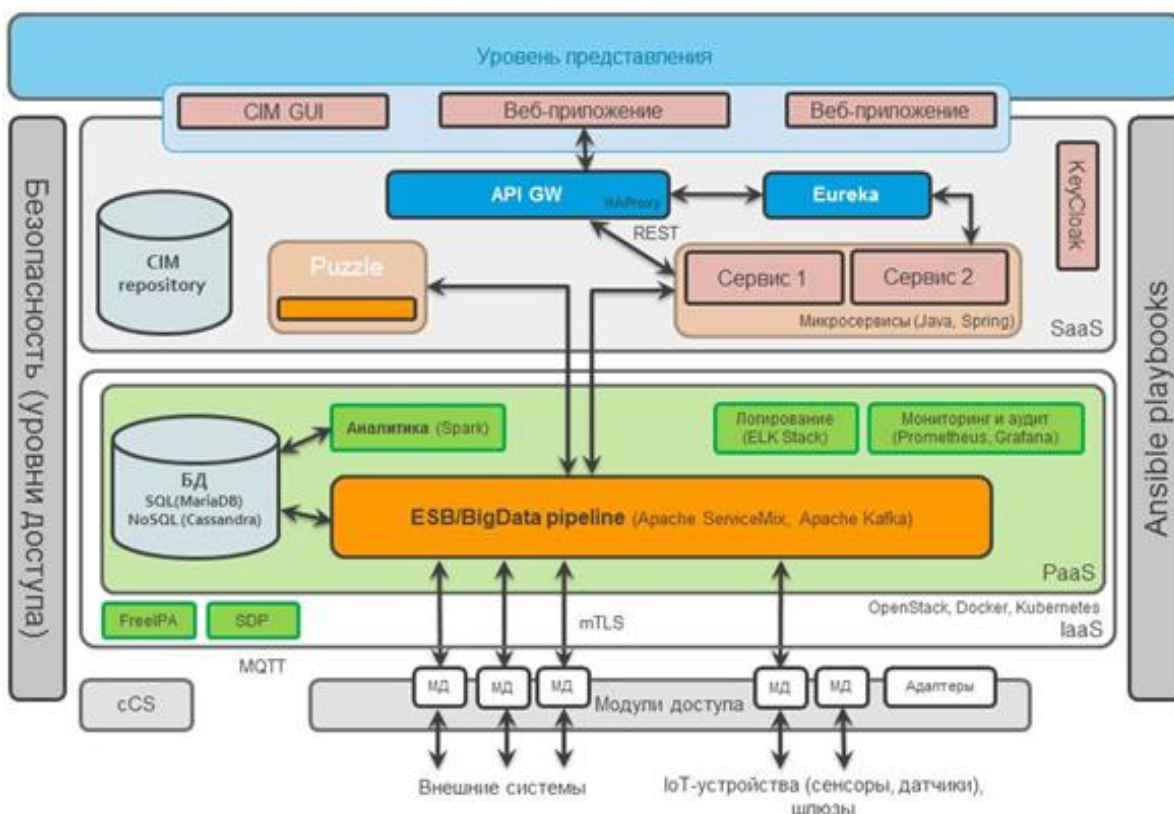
Уровень представления

CIM GUI

Веб-приложение

Веб-приложение

Безопасность (уровни доступа)

API GW

HAProxy

Eureka

KeyCloak

CIM repository

REST

Puzzle

Сервис 1

Сервис 2

Микросервисы (Java, Spring)

SaaS

Ansible playbooks

Аналитика (Spark)

Логирование (ELK Stack)

Мониторинг и аудит (Prometheus, Grafana)

БД
SQL(MariaDB)
NoSQL (Cassandra)

ESB/BigData pipeline (Apache ServiceMix, Apache Kafka)

PaaS

FreeIPA

SDP

mTLS

OpenStack, Docker, Kubernetes

IaaS

MQTT

cCS

МД

МД

МД

Модули доступа

МД

МД

Адаптеры

Внешние системы

IoT-устройства (сенсоры, датчики), шлюзы